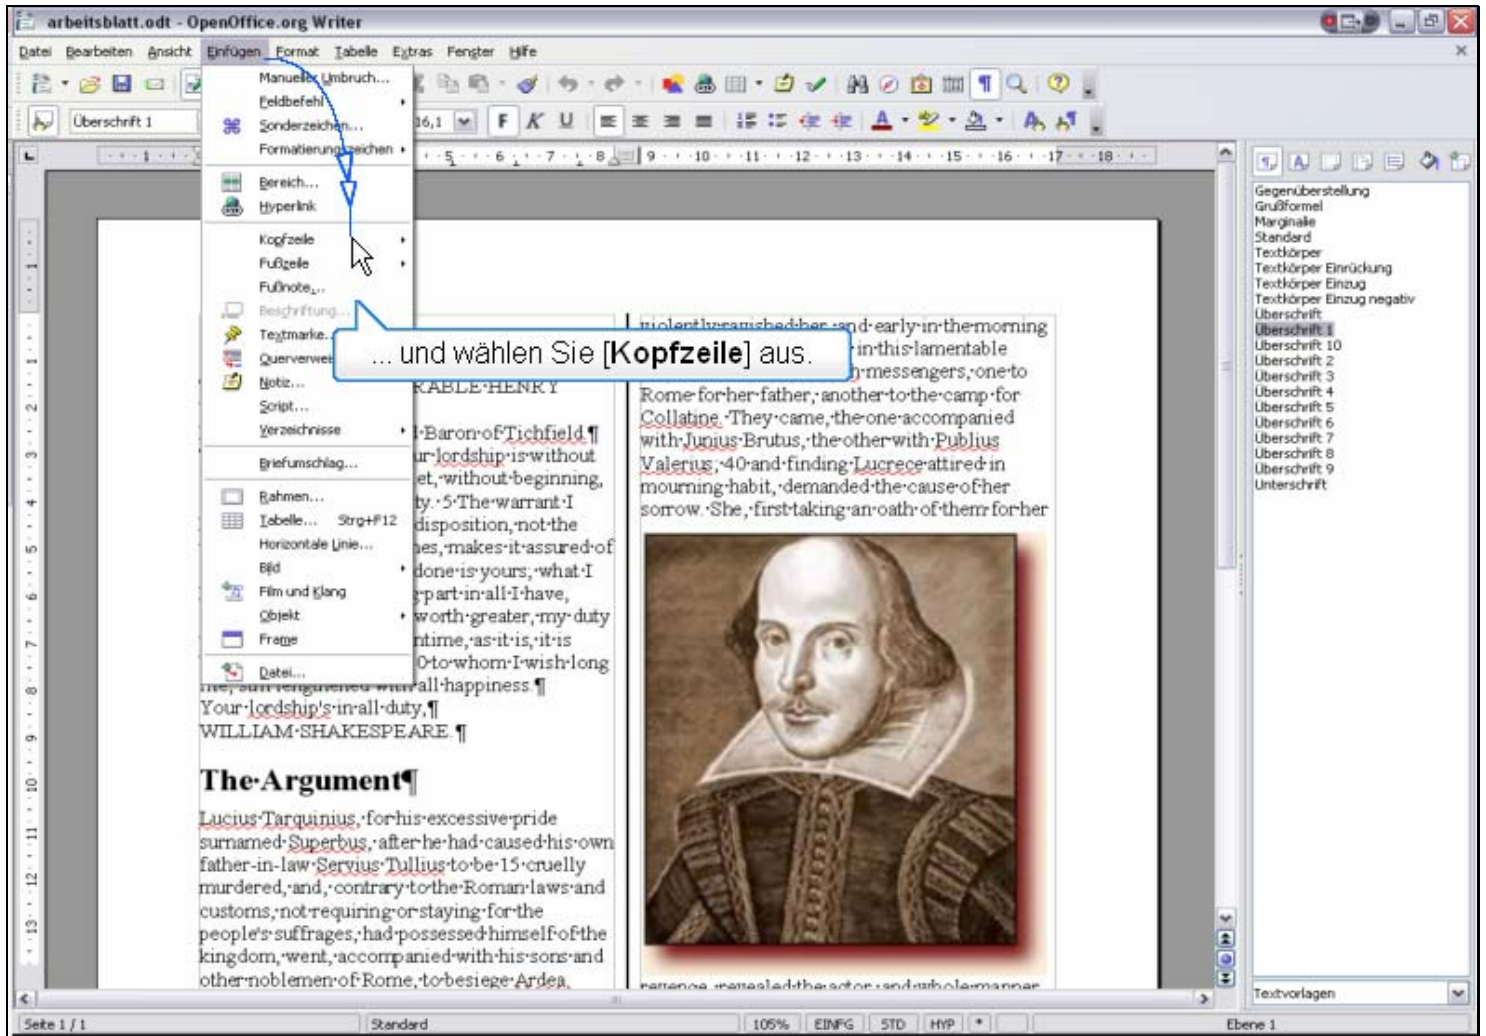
arbeitsblatt.odt - OpenOffice.org Writer

Datei Bearbeiten Ansicht Einfügen Format Tabelle Extras Fenster Hilfe

Überschrift 1

16,1 F K U

Manueller Umbruch...
Feldbefehl
Sonderzeichen...
Formatierungszeichen
Bereich...
Hyperlink
Kopfzeile
Fußzeile
Fußnote...
Beschriftung...
Textmarke...
Querverweis
Notiz...
Script...
Verzeichnisse
Briefumschlag...
Rahmen...
Tabelle... Strg+F12
Horizontale Linie...
Bild
Film und Klang
Objekt
Frame
Datei...

... und wählen Sie [**Kopfzeile**] aus.

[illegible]RABLE·HENRY
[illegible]·Baron·of·Tichfield.¶
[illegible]ur·lordship·is·without
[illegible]et,·without·beginning,
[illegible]ty.·5·The·warrant·I
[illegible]disposition,·not·the
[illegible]es,·makes·it·assured·of
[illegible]done·is·yours;·what·I
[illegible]·part·in·all·I·have,
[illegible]worth·greater,·my·duty
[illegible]ntime,·as·it·is,·it·is
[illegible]0·to·whom·I·wish·long
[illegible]all·happiness.¶
Your·lordship's·in·all·duty,¶
WILLIAM·SHAKESPEARE.¶

The·Argument¶

Lucius·Tarquinius,·for·his·excessive·pride surnamed·Superbus,·after·he·had·caused·his·own father-in-law·Servius·Tullius·to·be·15·cruelly murdered,·and,·contrary·to·the·Roman·laws·and customs,·not·requiring·or·staying·for·the people's·suffrages,·had·possessed·himself·of·the kingdom,·went,·accompanied·with·his·sons·and other·noblemen·of·Rome,·to·besiege·Ardea.

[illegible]and·early·in·the·morning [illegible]in·this·lamentable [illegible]messengers,·one·to Rome·for·her·father,·another·to·the·camp·for Collatine.·They·came,·the·one·accompanied with·Junius·Brutus,·the·other·with·Publius Valerius;·40·and·finding·Lucrece·attired·in mourning·habit,·demanded·the·cause·of·her sorrow.·She,·first·taking·an·oath·of·them·for·her

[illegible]

Gegenüberstellung
Grußformel
Marginalie
Standard
Textkörper
Textkörper Einrückung
Textkörper Einzug
Textkörper Einzug negativ
Überschrift
Überschrift 1
Überschrift 10
Überschrift 2
Überschrift 3
Überschrift 4
Überschrift 5
Überschrift 6
Überschrift 7
Überschrift 8
Überschrift 9
Unterschrift

Textvorlagen

Seite 1 / 1 Standard 105% EINFG STD HYP * Ebene 1